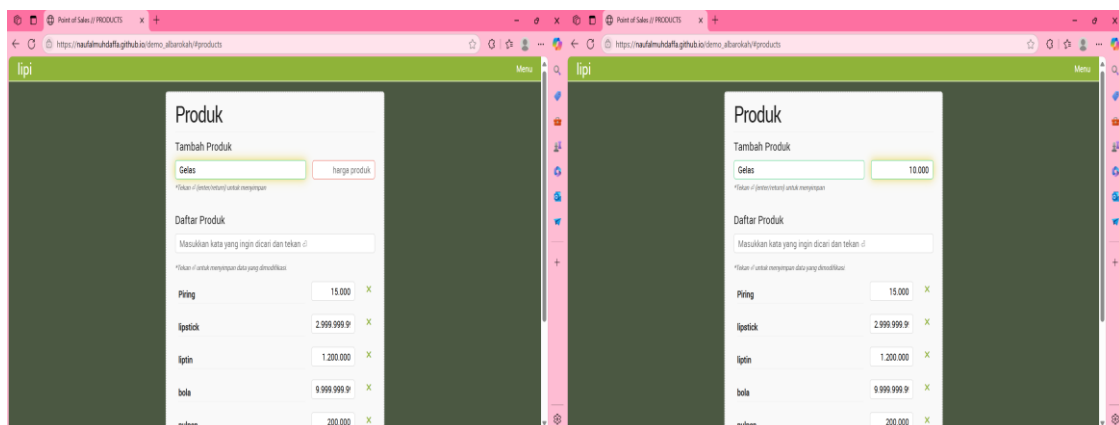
Point of Sales // PRODUCTS

https://naufalmuhdaffa.github.io/demo_albarokah/#products

lipi

Menu

Produk

Tambah Produk

Gelas

harga produk

*Tekan ⏎ (enter/return) untuk menyimpan

Daftar Produk

Masukkan kata yang ingin dicari dan tekan ⏎

*Tekan ⏎ untuk menyimpan data yang dimodifikasi

| | | |
|---|---|---|
| Piring | 15.000 | x |
| lipstick | 2.999.999.9 | x |
| liptin | 1.200.000 | x |
| bola | 9.999.999.9 | x |
| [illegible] | 200.000 | x |

Point of Sales // PRODUCTS

https://naufalmuhdaffa.github.io/demo_albarokah/#products

lipi

Menu

Produk

Tambah Produk

Gelas

10.000

*Tekan ⏎ (enter/return) untuk menyimpan

Daftar Produk

Masukkan kata yang ingin dicari dan tekan ⏎

*Tekan ⏎ untuk menyimpan data yang dimodifikasi

| | | |
|---|---|---|
| Piring | 15.000 | x |
| lipstick | 2.999.999.9 | x |
| liptin | 1.200.000 | x |
| bola | 9.999.999.9 | x |
| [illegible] | 200.000 | x |